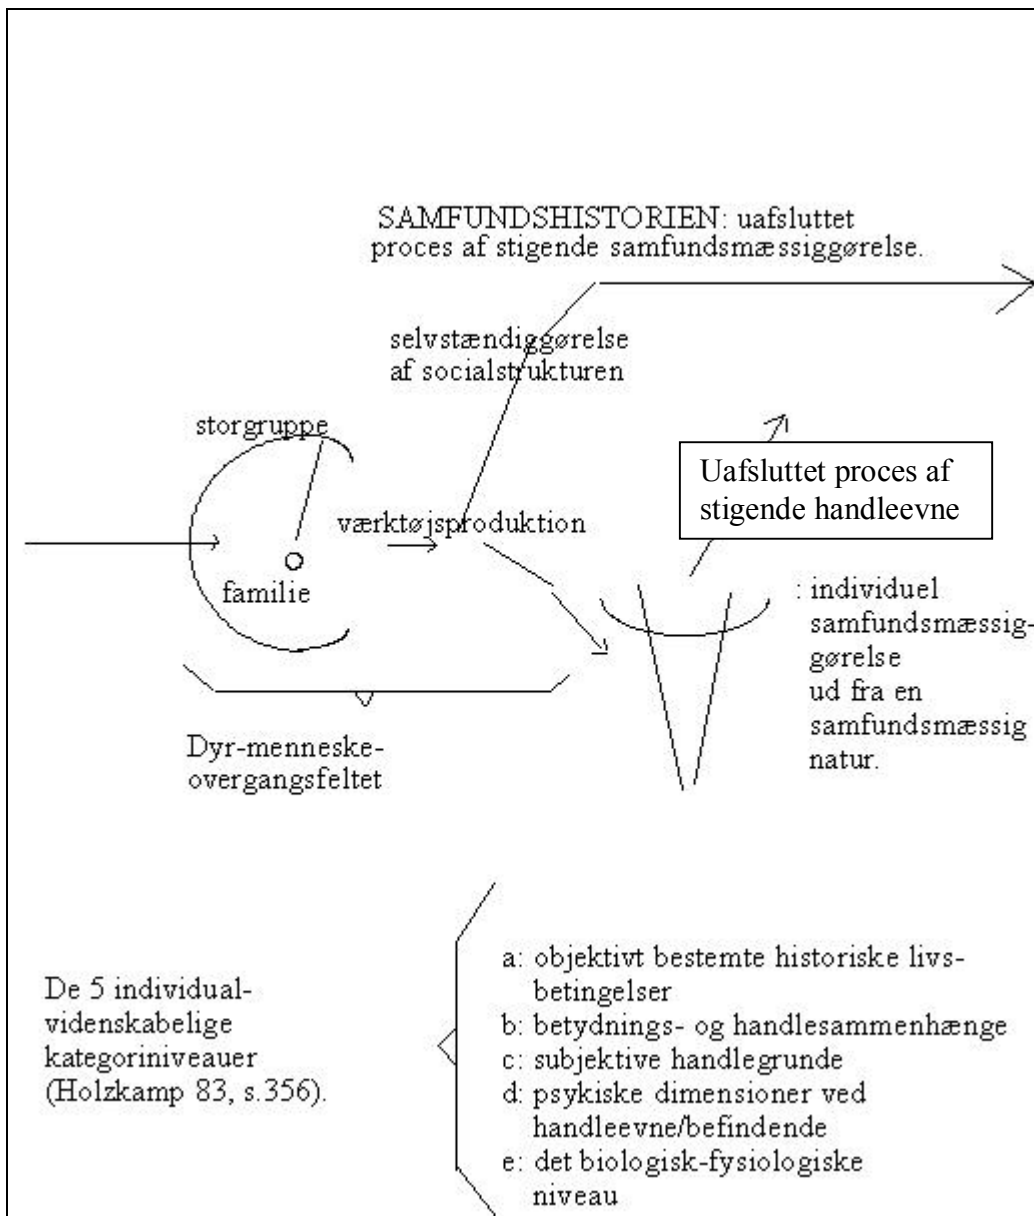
SAMFUNDSHISTORIEN: uafsluttet proces af stigende samfundsmæssiggørelse.

selvstændiggørelse af socialstrukturen

storgruppe

Uafsluttet proces af stigende handleevne

værktøjsproduktion

familie

: individuel samfundsmæssiggørelse ud fra en samfundsmæssig natur.

Dyr-menneske-overgangsfeltet

De 5 individualvidenskabelige kategoriniveauer (Holzkamp 83, s.356).

a: objektivt bestemte historiske livsbetingelser
b: betydnings- og handlesammenhænge
c: subjektive handlegrunde
d: psykiske dimensioner ved handleevne/befindende
e: det biologisk-fysiologiske niveau